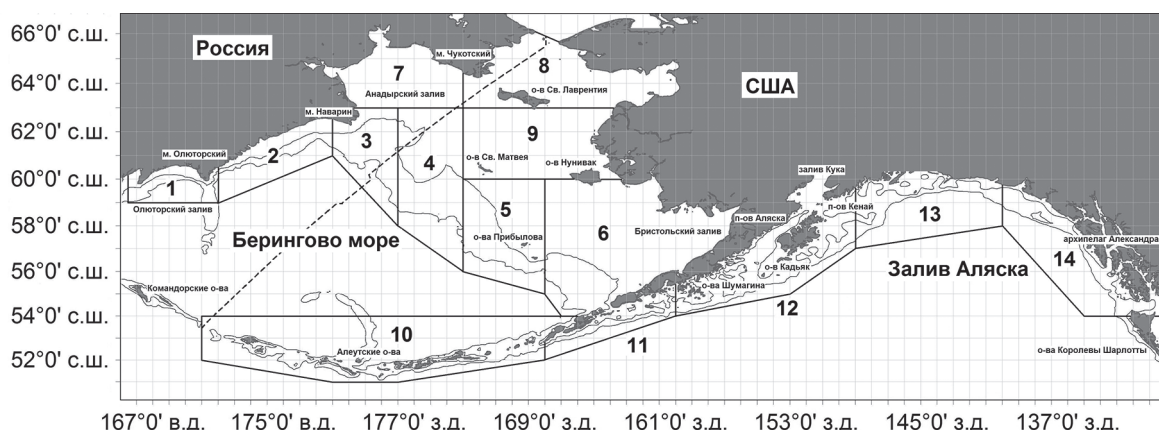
66°0' с.ш.
64°0' с.ш.
62°0' с.ш.
60°0' с.ш.
58°0' с.ш.
56°0' с.ш.
54°0' с.ш.
52°0' с.ш.

Россия
м. Чукотский
7
8
Анадырский залив
о-в Св. Лаврентия
США
м. Наварин
3
9
м. Олюторский
2
4
о-в Св. Матвея
о-в Нунивак
1
Олюторский залив
5
залив Кука
п-ов Аляска
п-ов Кенай
13
о-ва Прибылова
6
Бристольский залив
Берингово море
архипелаг Александра
о-в Кадьяк
Залив Аляска
14
Командорские о-ва
о-ва Шумагина
12
10
11
Алеутские о-ва
о-ва Королевы Шарлотты

167°0' в.д.
175°0' в.д.
177°0' з.д.
169°0' з.д.
161°0' з.д.
153°0' з.д.
145°0' з.д.
137°0' з.д.